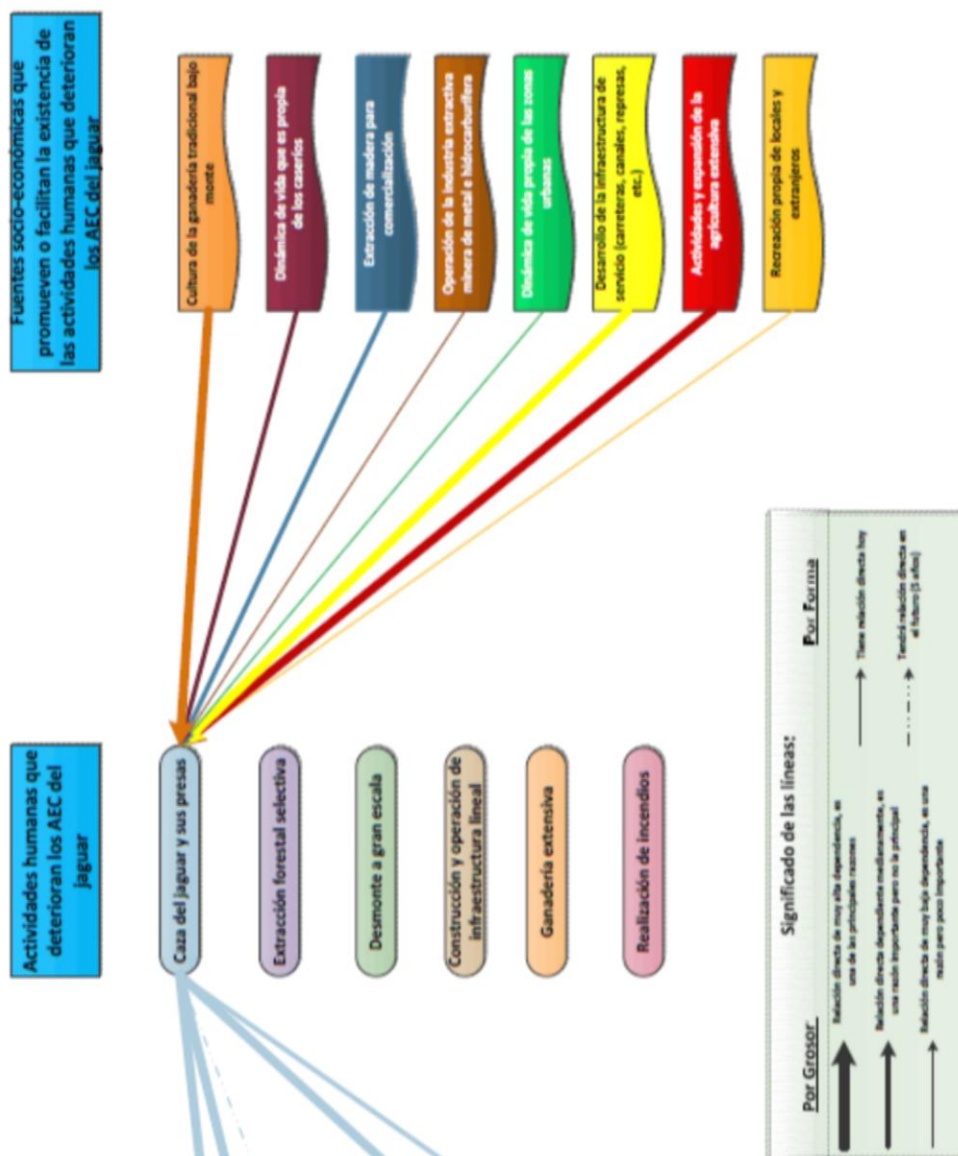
Fuentes socio-económicas que promueven o facilitan la existencia de las actividades humanas que deterioran los AEC del jaguar

Cultura de la ganadería tradicional bajo monte

Dinámica de vida que es propia de los caseríos

Extracción de madera para comercialización

Operación de la industria extractiva minera de metal e hidrocarburífera

Dinámica de vida propia de las zonas urbanas

Desarrollo de la infraestructura de servicio (carreteras, canales, represas, etc.)

Actividades y expansión de la agricultura extensiva

Recreación propia de locales y extranjeros

Actividades humanas que deterioran los AEC del jaguar

Caza del jaguar y sus presas

Extracción forestal selectiva

Desmonte a gran escala

Construcción y operación de infraestructura lineal

Ganadería extensiva

Realización de incendios

Significado de las líneas:

Por Grosor

Relación directa de muy alta dependencia, es una de las principales razones

Relación directa dependiente medianamente, es una razón importante pero no la principal

Relación directa de muy baja dependencia, es una razón pero poco importante

Por Forma

Tiene relación directa hoy

Tendrá relación directa en el futuro (5 años)